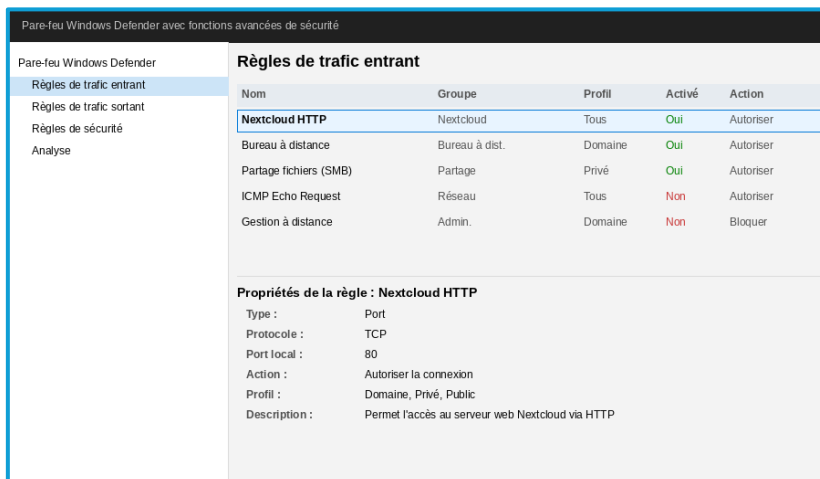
Pare-feu Windows Defender avec fonctions avancées de sécurité

Pare-feu Windows Defender
Règles de trafic entrant
Règles de trafic sortant
Règles de sécurité
Analyse

Règles de trafic entrant

| Nom | Groupe | Profil | Activé | Action |
|---|---|---|---|---|
| Nextcloud HTTP | Nextcloud | Tous | Oui | Autoriser |
| Bureau à distance | Bureau à dist. | Domaine | Oui | Autoriser |
| Partage fichiers (SMB) | Partage | Privé | Oui | Autoriser |
| ICMP Echo Request | Réseau | Tous | Non | Autoriser |
| Gestion à distance | Admin. | Domaine | Non | Bloquer |

Propriétés de la règle : Nextcloud HTTP

Type : Port
Protocole : TCP
Port local : 80
Action : Autoriser la connexion
Profil : Domaine, Privé, Public
Description : Permet l'accès au serveur web Nextcloud via HTTP